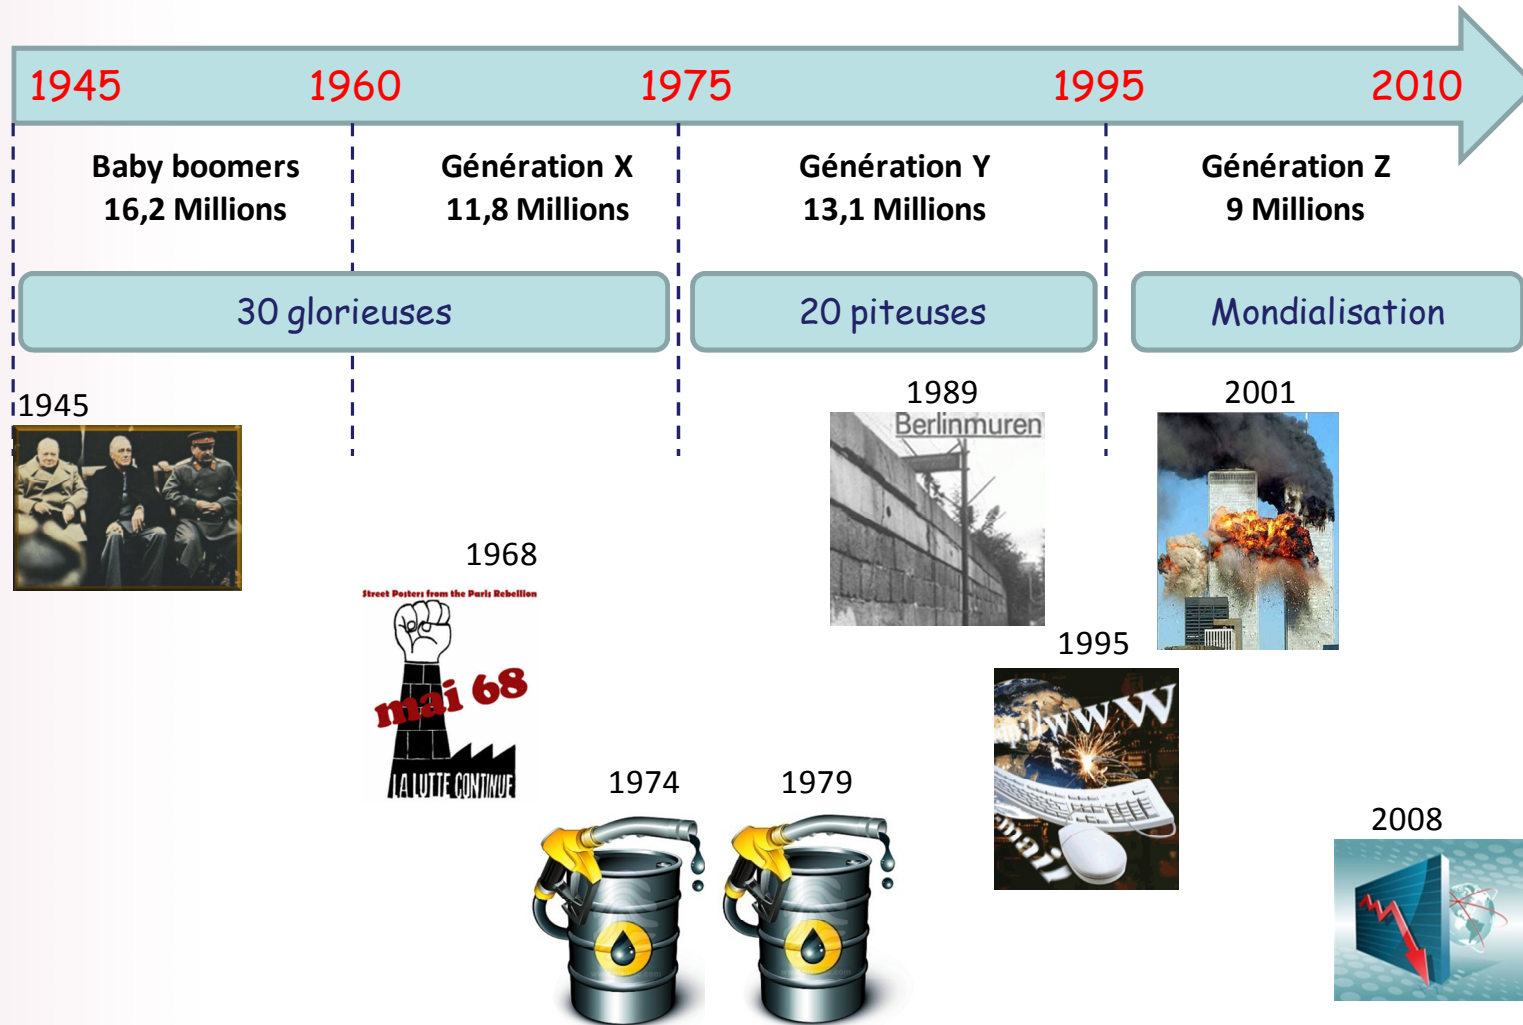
1945 1960 1975 1995 2010

Baby boomers
16,2 Millions

Génération X
11,8 Millions

Génération Y
13,1 Millions

Génération Z
9 Millions

30 glorieuses

20 piteuses

Mondialisation

1945

1989

Berlinmuren

2001

1968

Street Posters from the Paris Rebellion

mai 68

LA LUTTE CONTINUE

1995

www

mail

1974

1979

2008